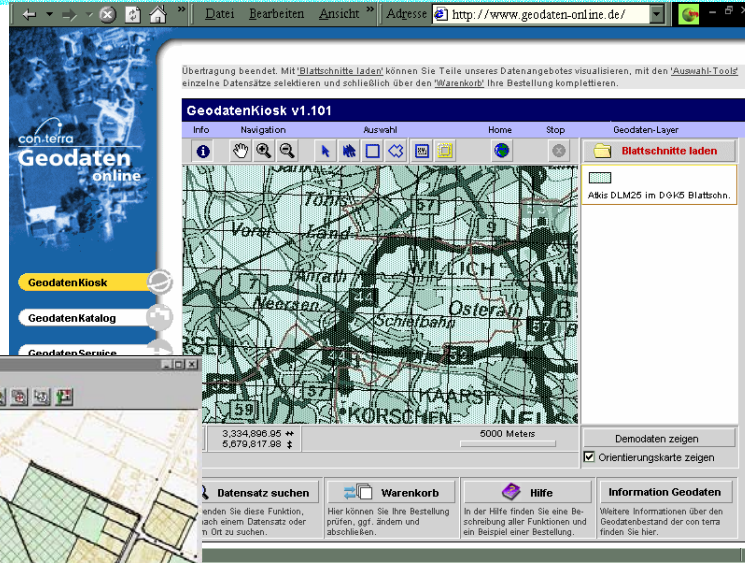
Datei Bearbeiten Ansicht » Adresse http://www.geodaten-online.de/

con·terra
Geodaten
online

Übertragung beendet. Mit 'Blattschnitte laden' können Sie Teile unseres Datenangebotes visualisieren, mit den 'Auswahl-Tools' einzelne Datensätze selektieren und schließlich über den 'Warenkorb' Ihre Bestellung komplettieren.

GeodatenKiosk v1.101

Info Navigation Auswahl Home Stop Geodaten-Layer

Blattschnitte laden

Atkis DLM25 im DGK5 Blattschn.

Tönis Vorst Land Anrath Neersen Willich Osterath Schiefbahn Kaarst Korschen Neuss 57 9 7 44 52 57 59 57

3,334,896.95 ↔
5,679,817.98 ↕

5000 Meters

Demodaten zeigen

Orientierungskarte zeigen

GeodatenKiosk

GeodatenKatalog

GeodatenService

Datensatz suchen
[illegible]enden Sie diese Funktion, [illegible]ach einem Datensatz oder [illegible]m Ort zu suchen.

Warenkorb
Hier können Sie Ihre Bestellung prüfen, ggf. ändern und abschließen.

Hilfe
In der Hilfe finden Sie eine Beschreibung aller Funktionen und ein Beispiel einer Bestellung.

Information Geodaten
Weitere Informationen über den Geodatenbestand der con terra finden Sie hier.